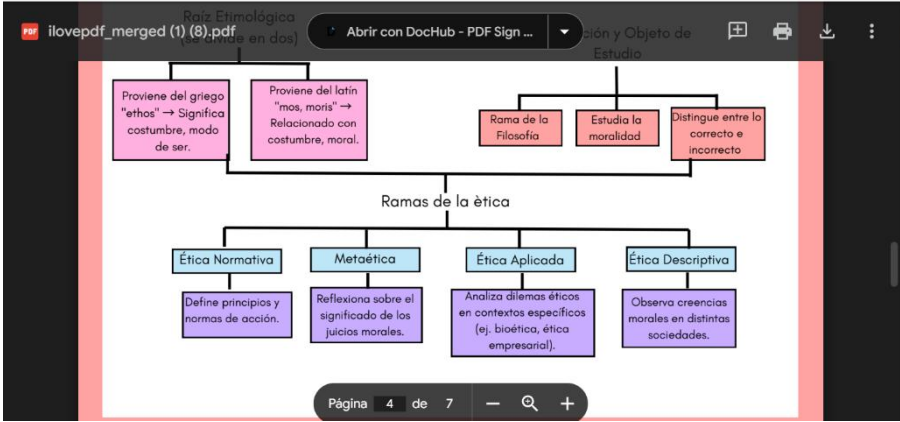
PDF ilovepdf_merged (1) (8).pdf

Abrir con DocHub - PDF Sign ...

Raíz Etimológica
(se divide en dos)

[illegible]ción y Objeto de Estudio

Proviene del griego "ethos" → Significa costumbre, modo de ser.

Proviene del latín "mos, moris" → Relacionado con costumbre, moral.

Rama de la Filosofía

Estudia la moralidad

Distingue entre lo correcto e incorrecto

Ramas de la ètica

Ética Normativa

Metaética

Ética Aplicada

Ética Descriptiva

Define principios y normas de acción.

Reflexiona sobre el significado de los juicios morales.

Analiza dilemas éticos en contextos específicos (ej. bioética, ética empresarial).

Observa creencias morales en distintas sociedades.

Página 4 de 7